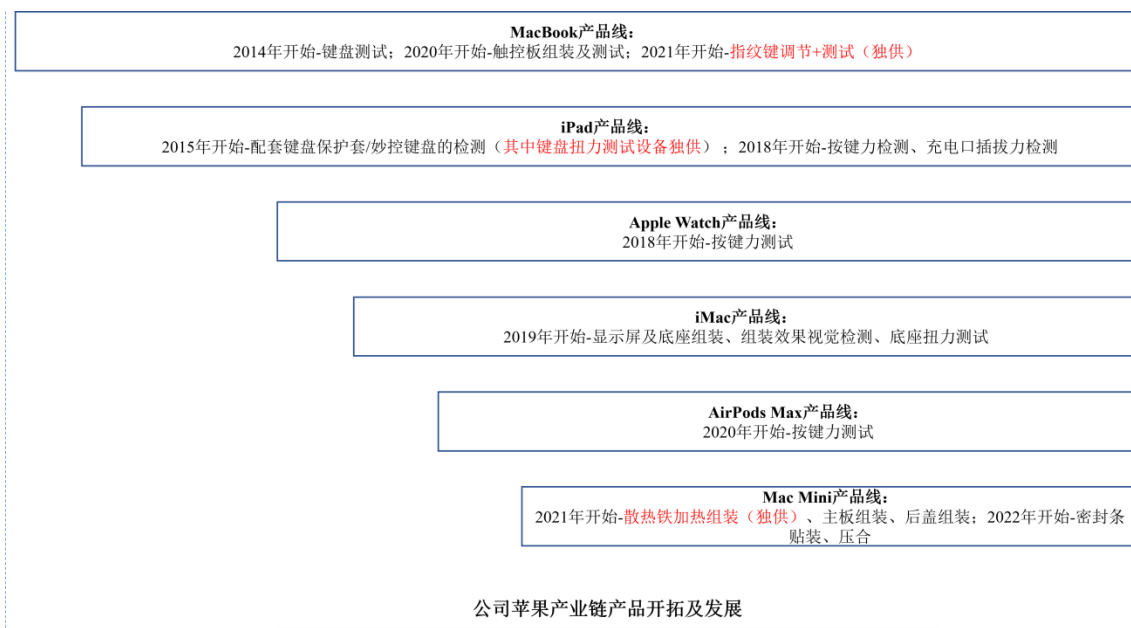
MacBook产品线：
2014年开始-键盘测试；2020年开始-触控板组装及测试；2021年开始-指纹键调节+测试（独供）

iPad产品线：
2015年开始-配套键盘保护套/妙控键盘的检测（其中键盘扭力测试设备独供）；2018年开始-按键力检测、充电口插拔力检测

Apple Watch产品线：
2018年开始-按键力测试

iMac产品线：
2019年开始-显示屏及底座组装、组装效果视觉检测、底座扭力测试

AirPods Max产品线：
2020年开始-按键力测试

Mac Mini产品线：
2021年开始-散热铁加热组装（独供）、主板组装、后盖组装；2022年开始-密封条贴装、压合

公司苹果产业链产品开拓及发展